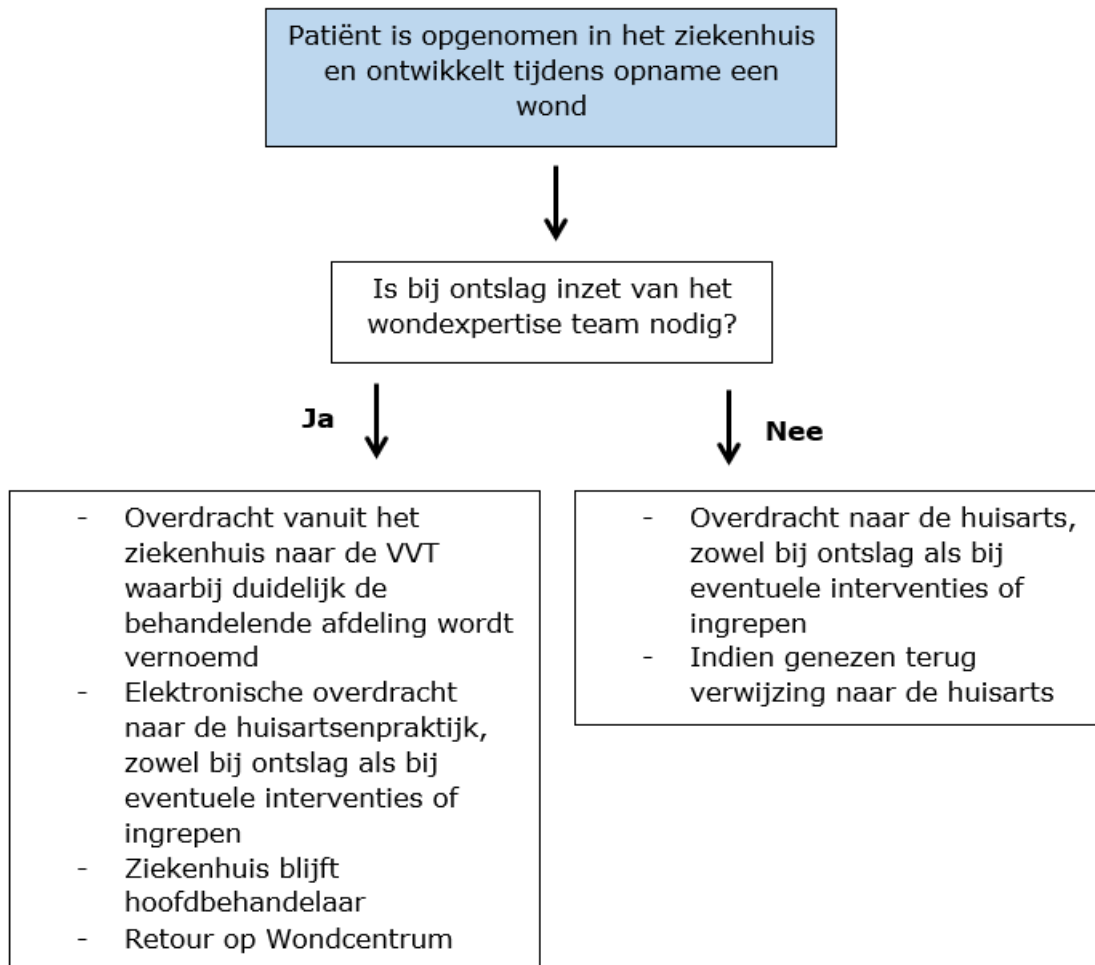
Patiënt is opgenomen in het ziekenhuis en ontwikkelt tijdens opname een wond

Is bij ontslag inzet van het wondexpertise team nodig?

Ja

Nee

- Overdracht vanuit het ziekenhuis naar de VVT waarbij duidelijk de behandelende afdeling wordt vernoemd
- Elektronische overdracht naar de huisartsenpraktijk, zowel bij ontslag als bij eventuele interventies of ingrepen
- Ziekenhuis blijft hoofdbehandelaar
- Retour op Wondcentrum

- Overdracht naar de huisarts, zowel bij ontslag als bij eventuele interventies of ingrepen
- Indien genezen terug verwijzing naar de huisarts